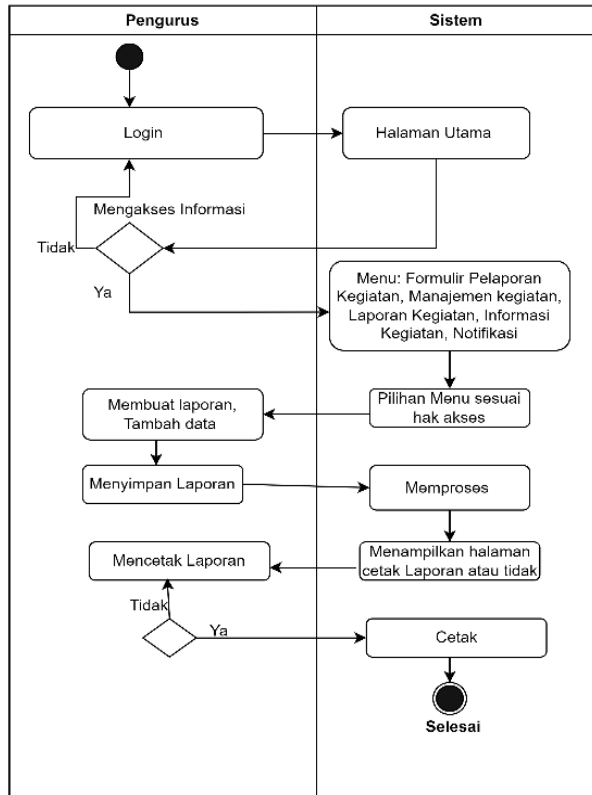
| Pengurus | Sistem |
|---|---|

Login

Halaman Utama

Mengakses Informasi

Tidak

Ya

Menu: Formulir Pelaporan Kegiatan, Manajemen kegiatan, Laporan Kegiatan, Informasi Kegiatan, Notifikasi

Pilihan Menu sesuai hak akses

Membuat laporan, Tambah data

Menyimpan Laporan

Memproses

Menampilkan halaman cetak Laporan atau tidak

Mencetak Laporan

Tidak

Ya

Cetak

Selesai